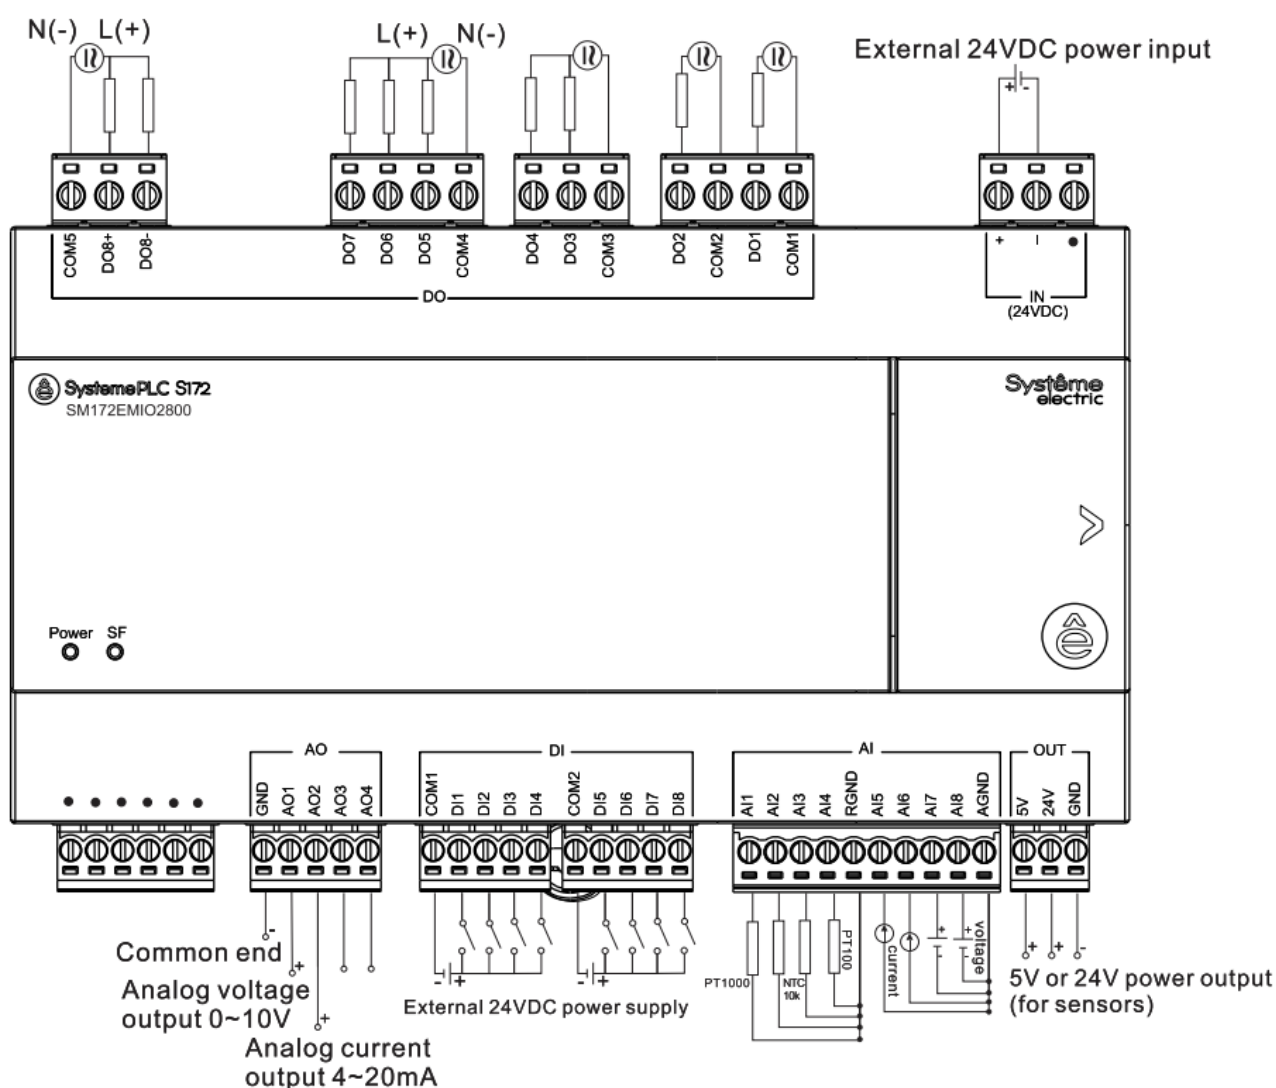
N(-) L(+)

L(+) N(-)

External 24VDC power input

+ -

COM5 DO8+ DO8-

DO7 DO6 DO5 COM4

DO4 DO3 COM3

DO2 COM2 DO1 COM1

DO

+ - ●

IN (24VDC)

SystemePLC S172
SM172EMIO2800

Systême electric

Power SF

AO
GND AO1 AO2 AO3 AO4

DI
COM1 DI1 DI2 DI3 DI4 COM2 DI5 DI6 DI7 DI8

AI
AI1 AI2 AI3 AI4 RGND AI5 AI6 AI7 AI8 AGND

OUT
5V 24V GND

- +
- +

Common end

Analog voltage output 0~10V

Analog current output 4~20mA

External 24VDC power supply

PT1000

NTC 10k

PT100

current

voltage

+ -
+ -

+ + -

5V or 24V power output (for sensors)